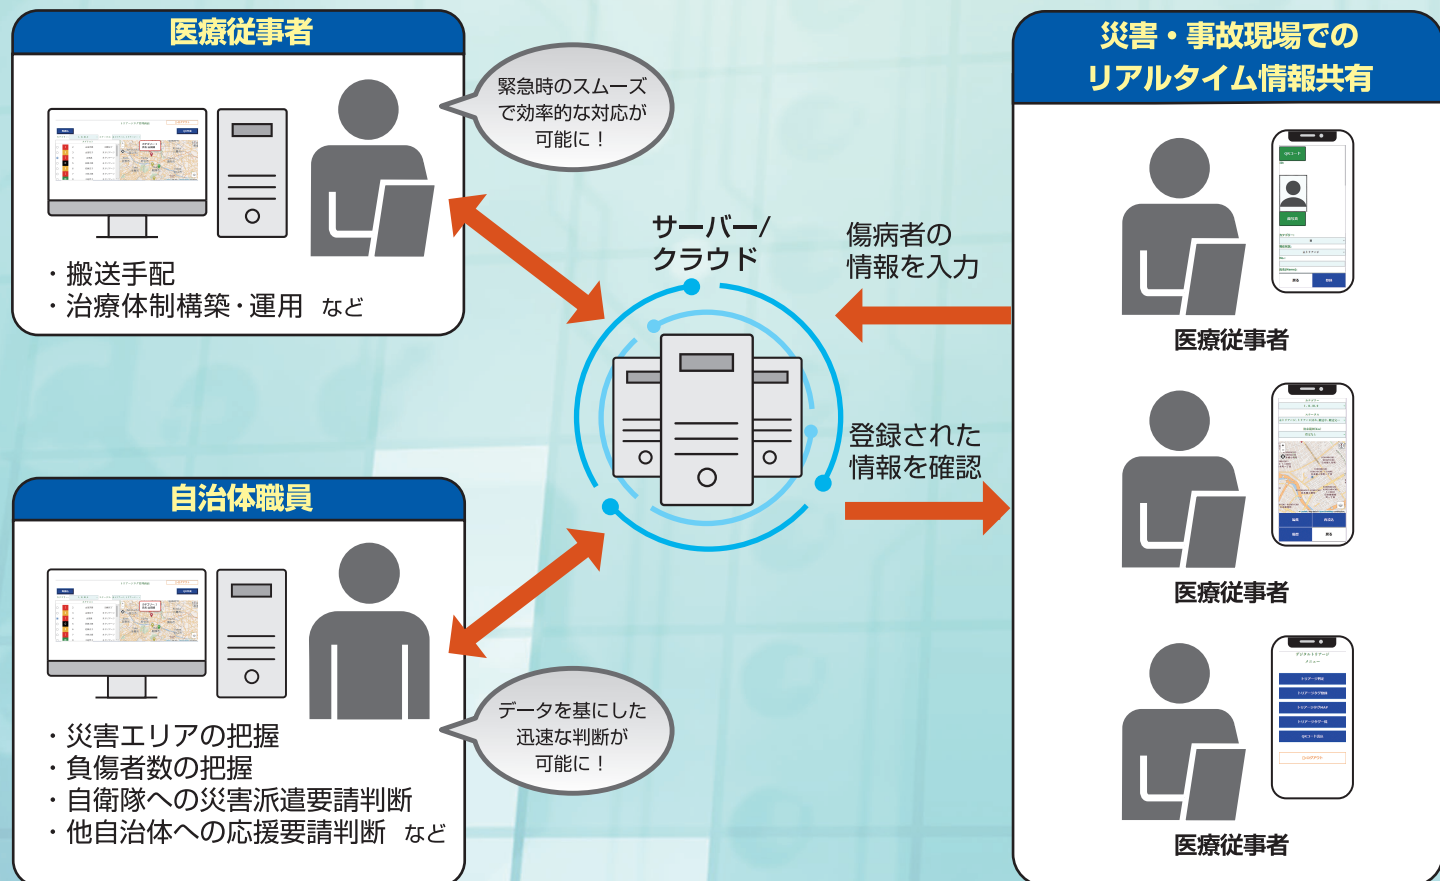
医療従事者

緊急時のスムーズで効率的な対応が可能に！

・搬送手配
・治療体制構築・運用　など

サーバー/クラウド

災害・事故現場でのリアルタイム情報共有

傷病者の情報を入力

医療従事者

登録された情報を確認

医療従事者

自治体職員

・災害エリアの把握
・負傷者数の把握
・自衛隊への災害派遣要請判断
・他自治体への応援要請判断　など

データを基にした迅速な判断が可能に！

医療従事者